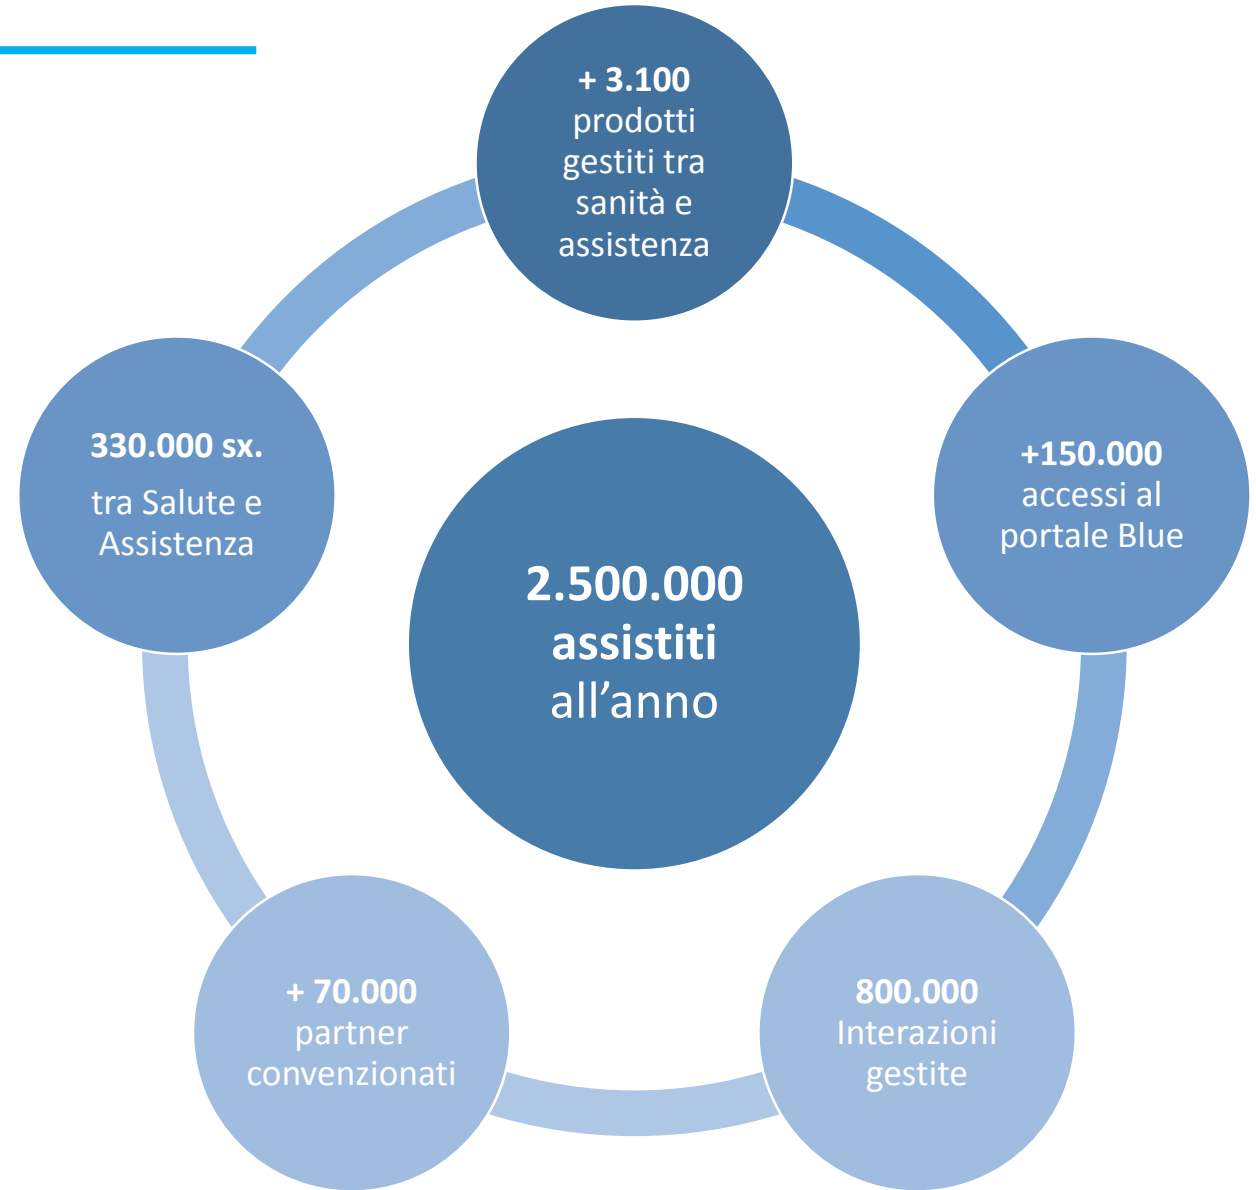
+ 3.100
prodotti gestiti tra sanità e assistenza

330.000 sx.
tra Salute e Assistenza

2.500.000
assistiti
all’anno

+150.000
accessi al portale Blue

+ 70.000
partner convenzionati

800.000
Interazioni gestite